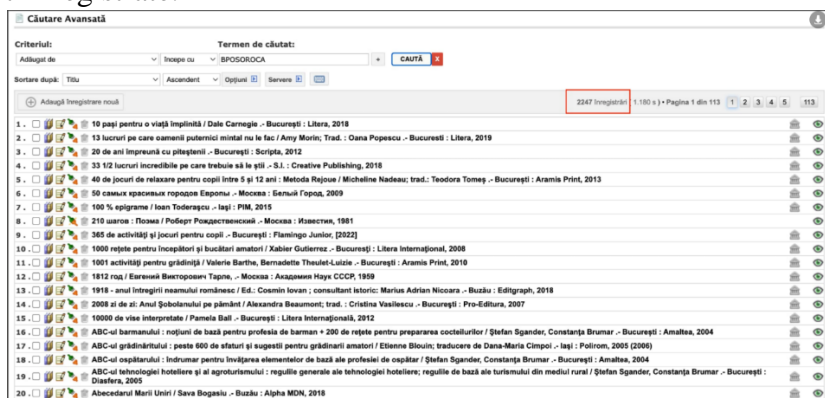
Căutare Avansată

Criteriul:
Adăugat de
Începe cu
Termen de căutat:
BPOSOROCA
+
CAUTĂ
X

Sortare după: Titlu
Ascendent
Opțiuni
Servere

Adaugă înregistrare nouă

2247 înregistrări (1.180 s) • Pagina 1 din 113 1 2 3 4 5 113

1. 10 pași pentru o viață împlinită / Dale Carnegie .- București : Litera, 2018
2. 13 lucruri pe care oamenii puternici mintal nu le fac / Amy Morin; Trad. : Oana Popescu .- Bucuresti : Litera, 2019
3. 20 de ani împreună cu pitești​nii .- București : Scripta, 2012
4. 33 1/2 lucruri incredibile pe care trebuie să le știi .- S.l. : Creative Publishing, 2018
5. 40 de jocuri de relaxare pentru copii între 5 și 12 ani : Metoda Rejoue / Micheline Nadeau; trad.: Teodora Tomeș .- București : Aramis Print, 2013
6. 50 самых красивых городов Европы .- Москва : Белый Город, 2009
7. 100 % epigrame / Ioan Toderașcu .- Iași : PIM, 2015
8. 210 шагов : Поэма / Роберт Рождественский .- Москва : Известия, 1981
9. 365 de activități și jocuri pentru copii .- București : Flamingo Junior, [2022]
10. 1000 rețete pentru începători și bucătari amatori / Xabier Gutierrez .- București : Litera Internațional, 2008
11. 1001 activități pentru grădiniță / Valerie Barthe, Bernadette Theulet-Luizie .- București : Aramis Print, 2010
12. 1812 год / Евгений Викторович Тарле, .- Москва : Академия Наук СССР, 1959
13. 1918 - anul întregirii neamului românesc / Ed.: Cosmin Iovan ; consultant istoric: Marius Adrian Nicoara .- Buzău : Editgraph, 2018
14. 2008 zi de zi: Anul Șobolanului pe pământ / Alexandra Beaumont; trad. : Cristina Vasilescu .- București : Pro-Editura, 2007
15. 10000 de vise interpretate / Pamela Ball .- București : Litera Internațională, 2012
16. ABC-ul barmanului : noțiuni de bază pentru profesia de barman + 200 de rețete pentru prepararea cocteilurilor / Ștefan Sgander, Constanța Brumar .- București : Amaltea, 2004
17. ABC-ul grădinăritului : peste 600 de sfaturi și sugestii pentru grădinarii amatori / Etienne Blouin; traducere de Dana-Maria Cimpoi .- Iași : Polirom, 2005 (2006)
18. ABC-ul ospătarului : îndrumar pentru învățarea elementelor de bază ale profesiei de ospătar / Ștefan Sgander, Constanța Brumar .- București : Amaltea, 2004
19. ABC-ul tehnologiei hoteliere și al agroturismului : regulile generale ale tehnologiei hoteliere; regulile de bază ale turismului din mediul rural / Ștefan Sgander, Constanța Brumar .- București : Diasfera, 2005
20. Abecedarul Marii Uniri / Sava Bogasiu .- Buzău : Alpha MDN, 2018